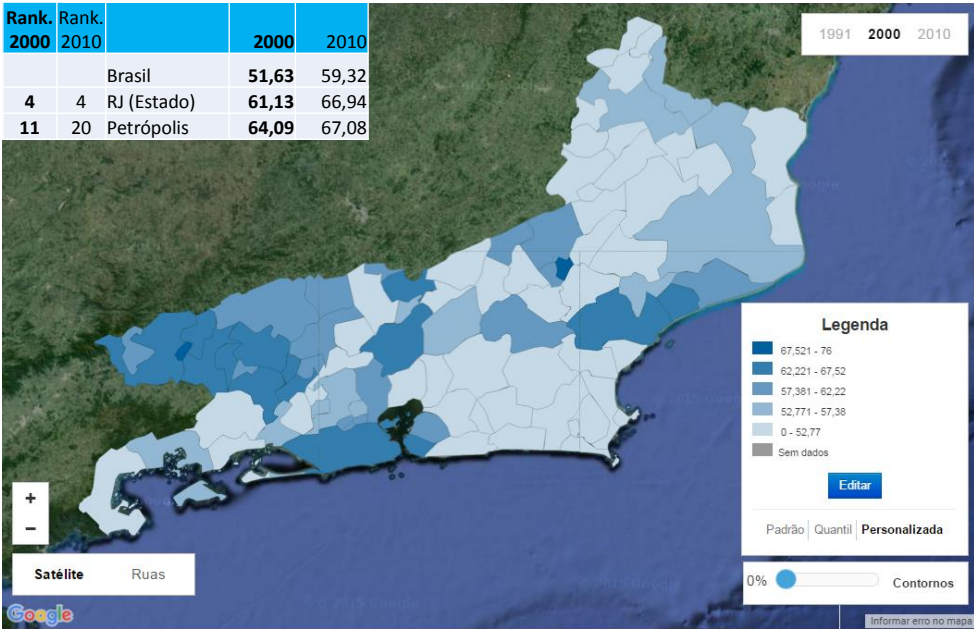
| Rank. 2000 | Rank. 2010 | | 2000 | 2010 |
|---|---|---|---|---|
| | | Brasil | 51,63 | 59,32 |
| 4 | 4 | RJ (Estado) | 61,13 | 66,94 |
| 11 | 20 | Petrópolis | 64,09 | 67,08 |

1991 2000 2010

Legenda
67,521 - 76
62,221 - 67,52
57,381 - 62,22
52,771 - 57,38
0 - 52,77
Sem dados

Editar

Padrão Quantil Personalizada

0% Contornos

+
−

Satélite Ruas

Google

Informar erro no mapa